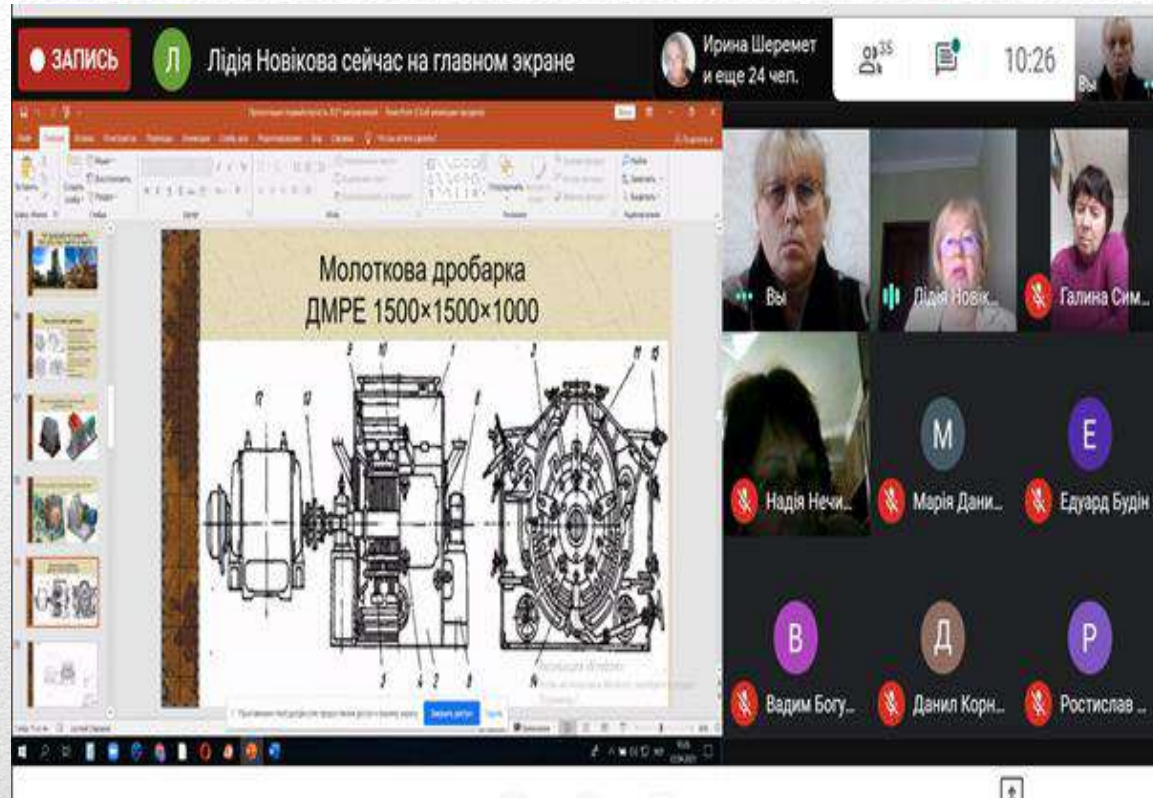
ЗАПИСЬ

Л Лідія Новікова сейчас на главном экране

Ирина Шеремет и еще 24 чел.

35

10:26

Вы

Молоткова дробарка ДМРЕ 1500×1500×1000

Вы

Лідія Новік...

Галина Сим...

Надія Нечи...

М

Марія Дани...

Е

Едуард Будін

В

Вадим Богу...

Д

Данил Корн...

Р

Ростислав ...